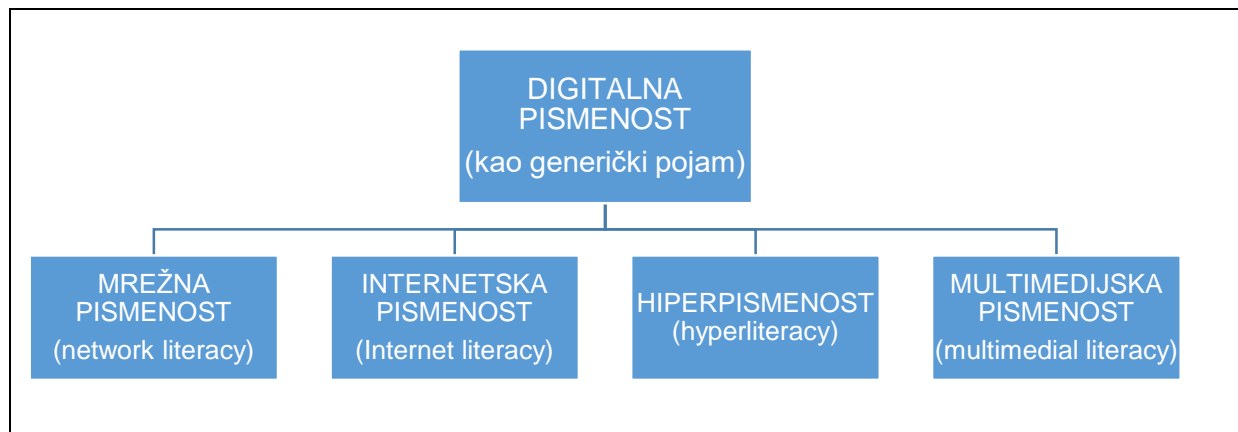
DIGITALNA PISMENOST
(kao generički pojam)

MREŽNA PISMENOST
(network literacy)

INTERNETSKA PISMENOST
(Internet literacy)

HIPERPISMENOST
(hyperliteracy)

MULTIMEDIJSKA PISMENOST
(multimedial literacy)